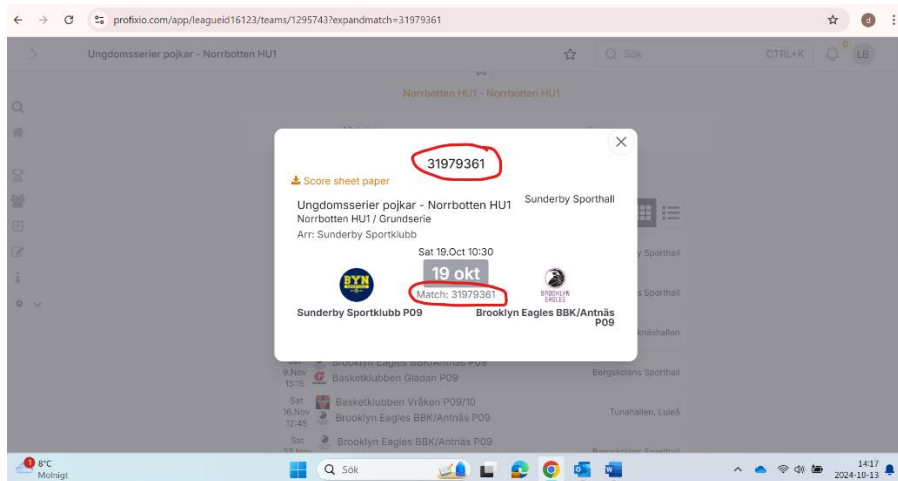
profixio.com/app/leagueid16123/teams/1295743?expandmatch=31979361

Ungdomsserier pojkar - Norrbotten HU1

Sök CTRL+K

LB

Norrbotten HU1 - Norrbotten HU1

31979361

Score sheet paper

Ungdomsserier pojkar - Norrbotten HU1
Norrbotten HU1 / Grundserie
Arr: Sunderby Sportklubb

Sunderby Sporthall

Sat 19.Oct 10:30

19 okt

Match: 31979361

BYN

BROOKLYN EAGLES

Sunderby Sportklubb P09

Brooklyn Eagles BBK/Antnäs P09

Sporthall

Sporthall

knäshallen

Sat 9.Nov 15:15 Brooklyn Eagles BBK/Antnäs P09
Basketklubben Gladan P09
Bergsklöans Sporthall

Sat 16.Nov 12:45 Basketklubben Vråken P09/10
Brooklyn Eagles BBK/Antnäs P09
Tunahallen, Luleå

Sat Brooklyn Eagles BBK/Antnäs P09

8°C Molnigt

Sök

14:17 2024-10-13